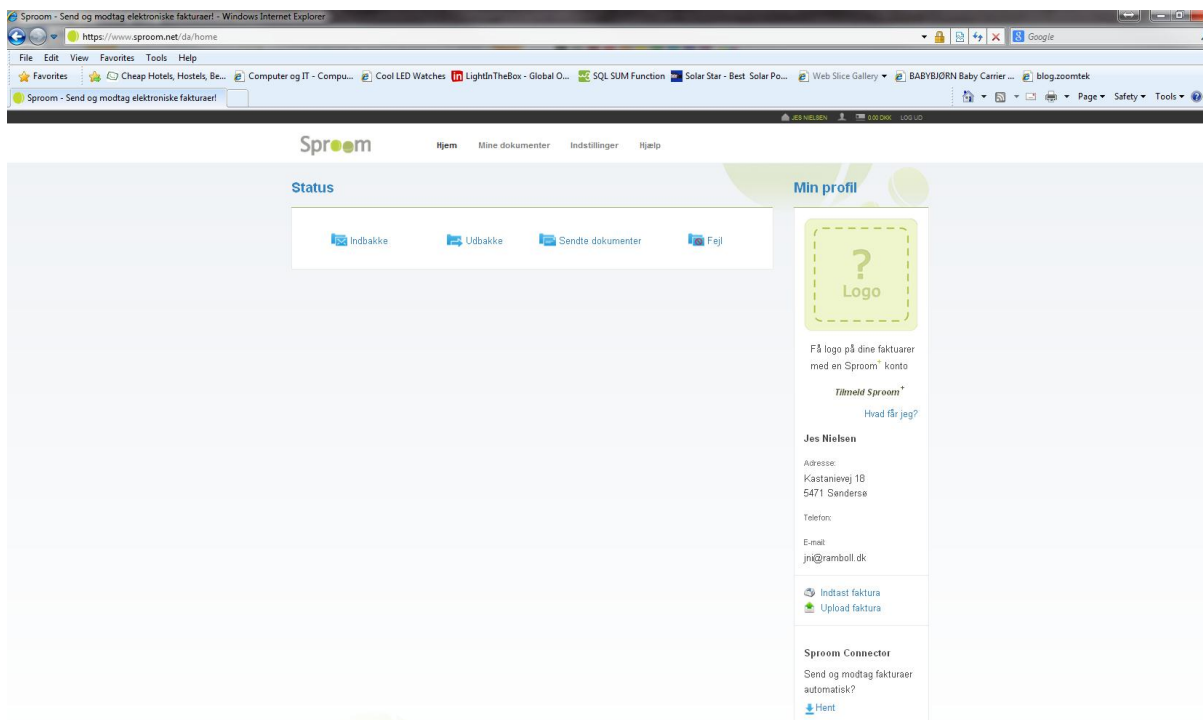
Sproom - Send og modtag elektroniske fakturaer! - Windows Internet Explorer

https://www.sproom.net/da/home

Google

File Edit View Favorites Tools Help

Favorites Cheap Hotels, Hostels, Be... Computer og IT - Compu... Cool LED Watches LightInTheBox - Global O... SQL SUM Function Solar Star - Best Solar Po... Web Slice Gallery BABYBJØRN Baby Carrier ... blog.zoomtek

Sproom - Send og modtag elektroniske fakturaer!

Page Safety Tools

JES NIELSEN 0,00 DKK LOG UD

Sproom Hjem Mine dokumenter Indstillinger Hjælp

Status

Indbakke Udbakke Sendte dokumenter Fejl

Min profil

? Logo

Få logo på dine fakturaer med en Sproom$^+$ konto

Tilmeld Sproom$^+$

Hvad får jeg?

Jes Nielsen

Adresse:
Kastanievej 18
5471 Søndersø

Telefon:

E-mail:
jni@ramboll.dk

Indtast faktura
Upload faktura

Sproom Connector

Send og modtag fakturaer automatisk?

Hent